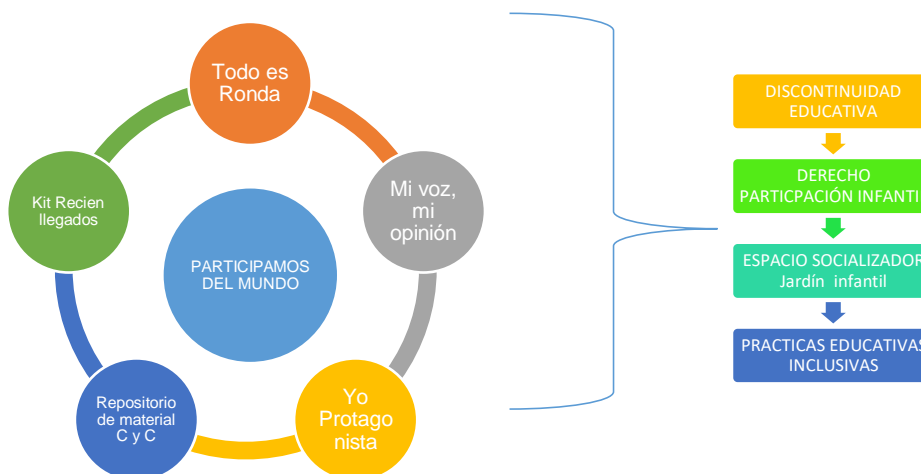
Todo es Ronda

Mi voz, mi opinión

Yo Protagonista

Repositorio de material C y C

Kit Recien llegados

PARTICIPAMOS DEL MUNDO

DISCONTINUIDAD EDUCATIVA

DERECHO PARTICPACIÓN INFANTI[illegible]

ESPACIO SOCIALIZADOR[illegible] Jardín infantil

PRACTICAS EDUCATIVAS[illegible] INCLUSIVAS